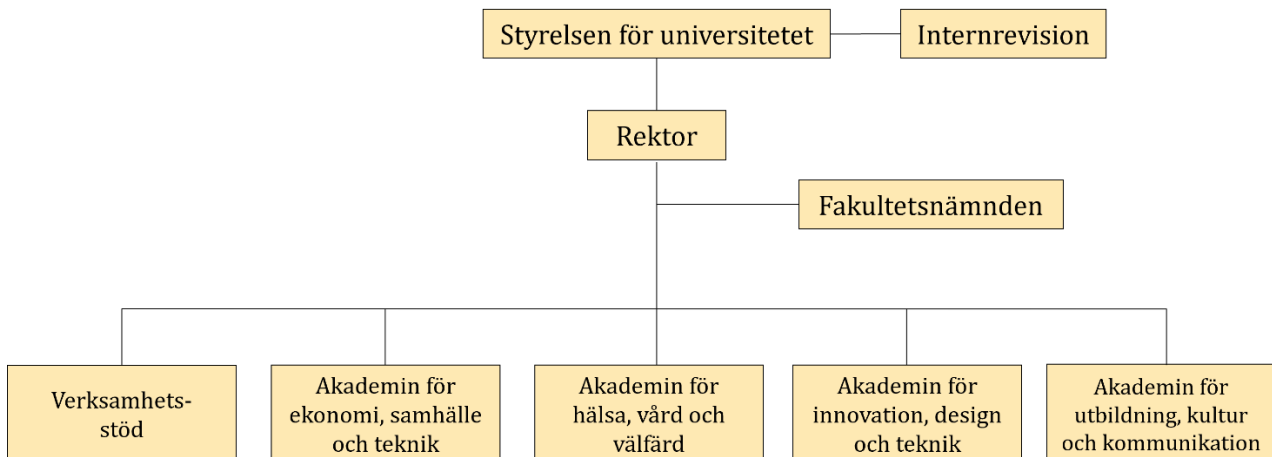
Styrelsen för universitetet

Internrevision

Rektor

Fakultetsnämnden

Verksamhets-stöd

Akademin för ekonomi, samhälle och teknik

Akademin för hälsa, vård och välfärd

Akademin för innovation, design och teknik

Akademin för utbildning, kultur och kommunikation